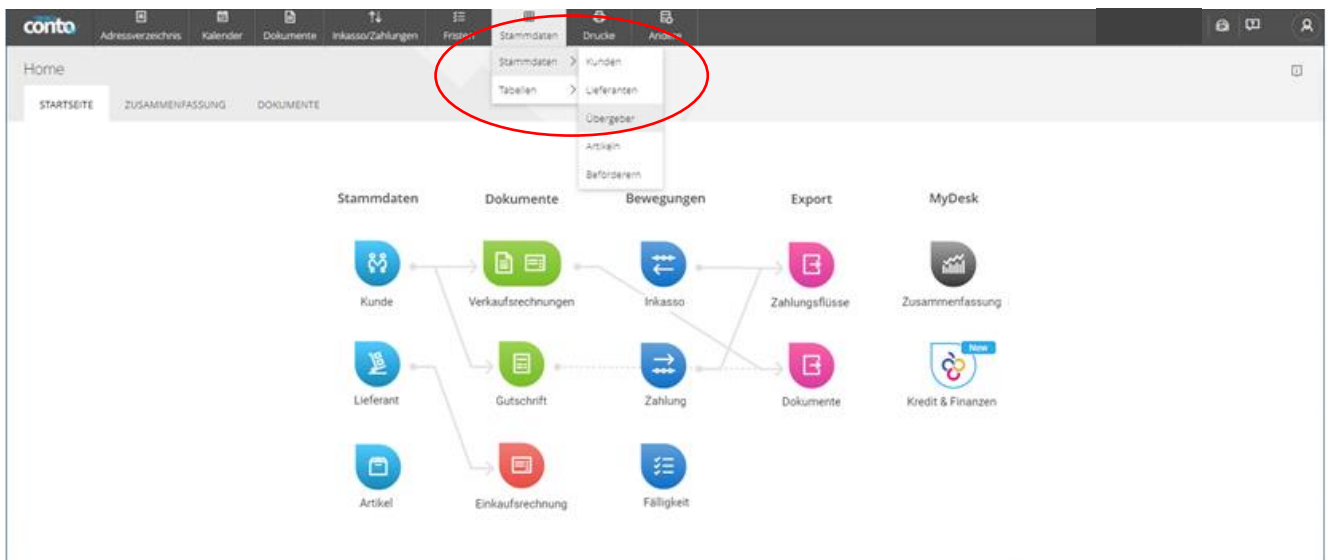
conto

Adressverzeichnis
Kalender
Dokumente
Inkasso/Zahlungen
Fristen
Stammdaten
Drucke
Andere

Home

STARTSEITE
ZUSAMMENFASSUNG
DOKUMENTE

Stammdaten
Tabellen

Kunden
Lieferanten
Übergeber
Artikeln
Beförderern

Stammdaten
Dokumente
Bewegungen
Export
MyDesk

Kunde
Verkaufsrechnungen
Inkasso
Zahlungsflüsse
Zusammenfassung

Lieferant
Gutschrift
Zahlung
Dokumente
New
Kredit & Finanzen

Artikel
Einkaufsrechnung
Fälligkeit